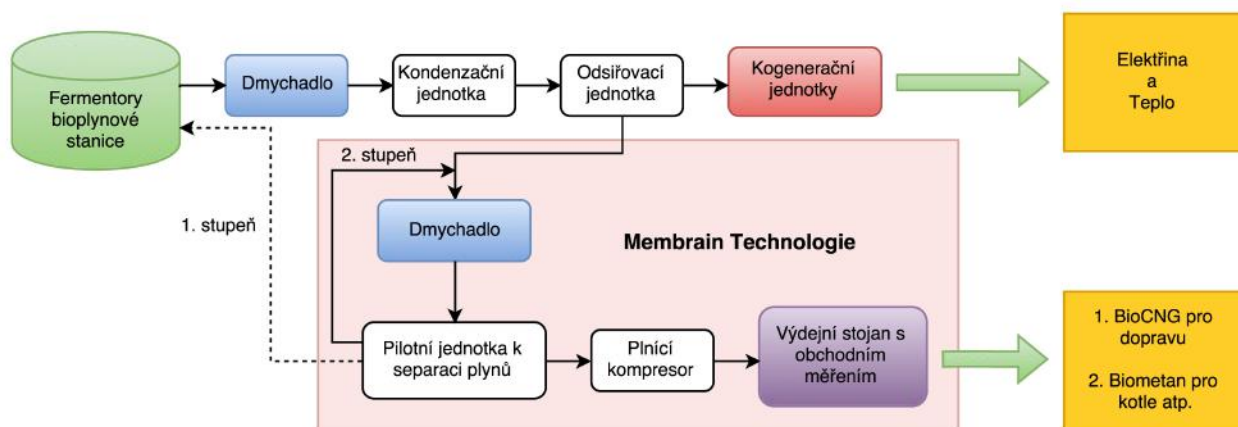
Fermentory bioplynové stanice

Dmychadlo

Kondenzační jednotka

Odsiřovací jednotka

Kogenerační jednotky

Elektřina a Teplo

2. stupeň

1. stupeň

Dmychadlo

Membrain Technologie

Pilotní jednotka k separaci plynů

Plnící kompresor

Výdejní stojan s obchodním měřením

1. BioCNG pro dopravu

2. Biometan pro kotle atp.